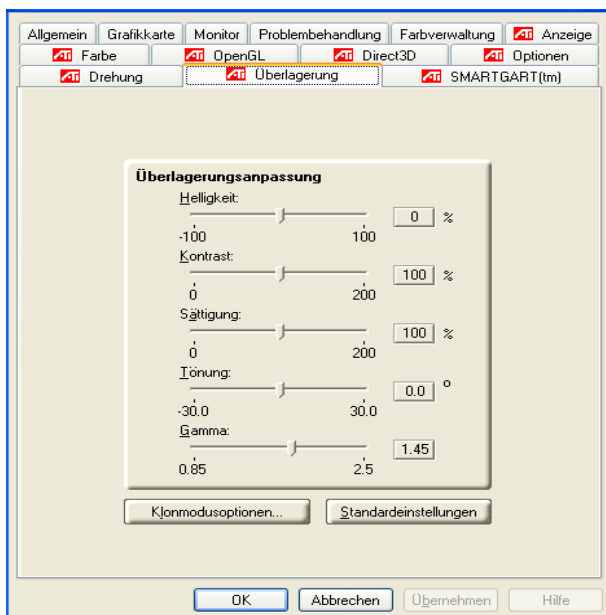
Allgemein | Grafikkarte | Monitor | Problembehandlung | Farbverwaltung | Anzeige
Farbe | OpenGL | Direct3D | Optionen
Drehung | Überlagerung | SMARTGART(tm)

Überlagerungsanpassung

Helligkeit:
-100 100
0 %

Kontrast:
0 200
100 %

Sättigung:
0 200
100 %

Tönung:
-30.0 30.0
0.0 °

Gamma:
0.85 2.5
1.45

Klonmodusoptionen...
Standardeinstellungen

OK
Abbrechen
Übernehmen
Hilfe